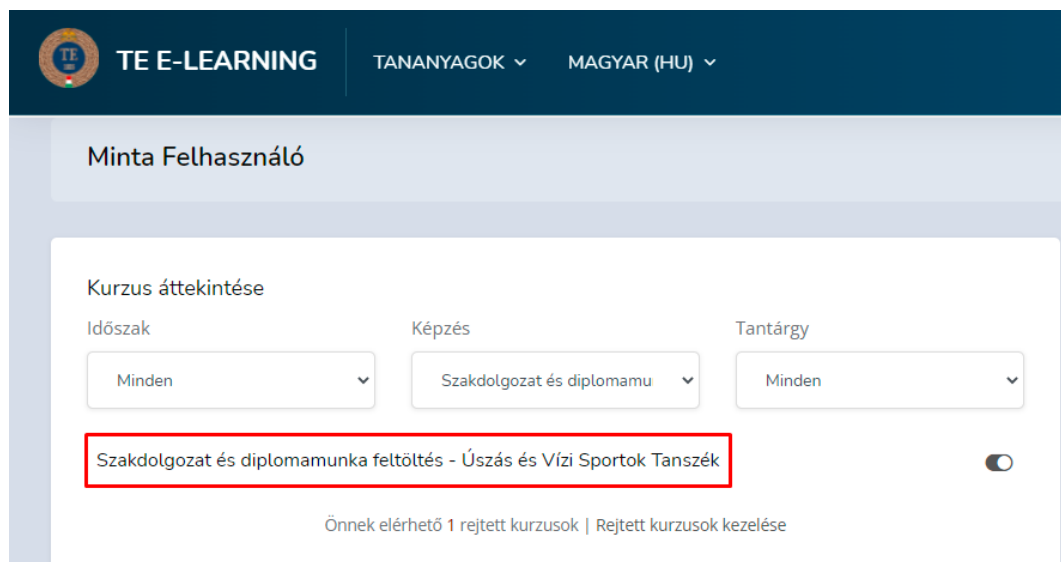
TE

TE E-LEARNING

TANANYAGOK

MAGYAR (HU)

Minta Felhasználó

Kurzus áttekintése

Időszak

Minden

Képzés

Szakdolgozat és diplomamu

Tantárgy

Minden

Szakdolgozat és diplomamunka feltöltés - Úszás és Vízi Sportok Tanszék

Önnek elérhető 1 rejtett kurzusok | Rejtett kurzusok kezelése